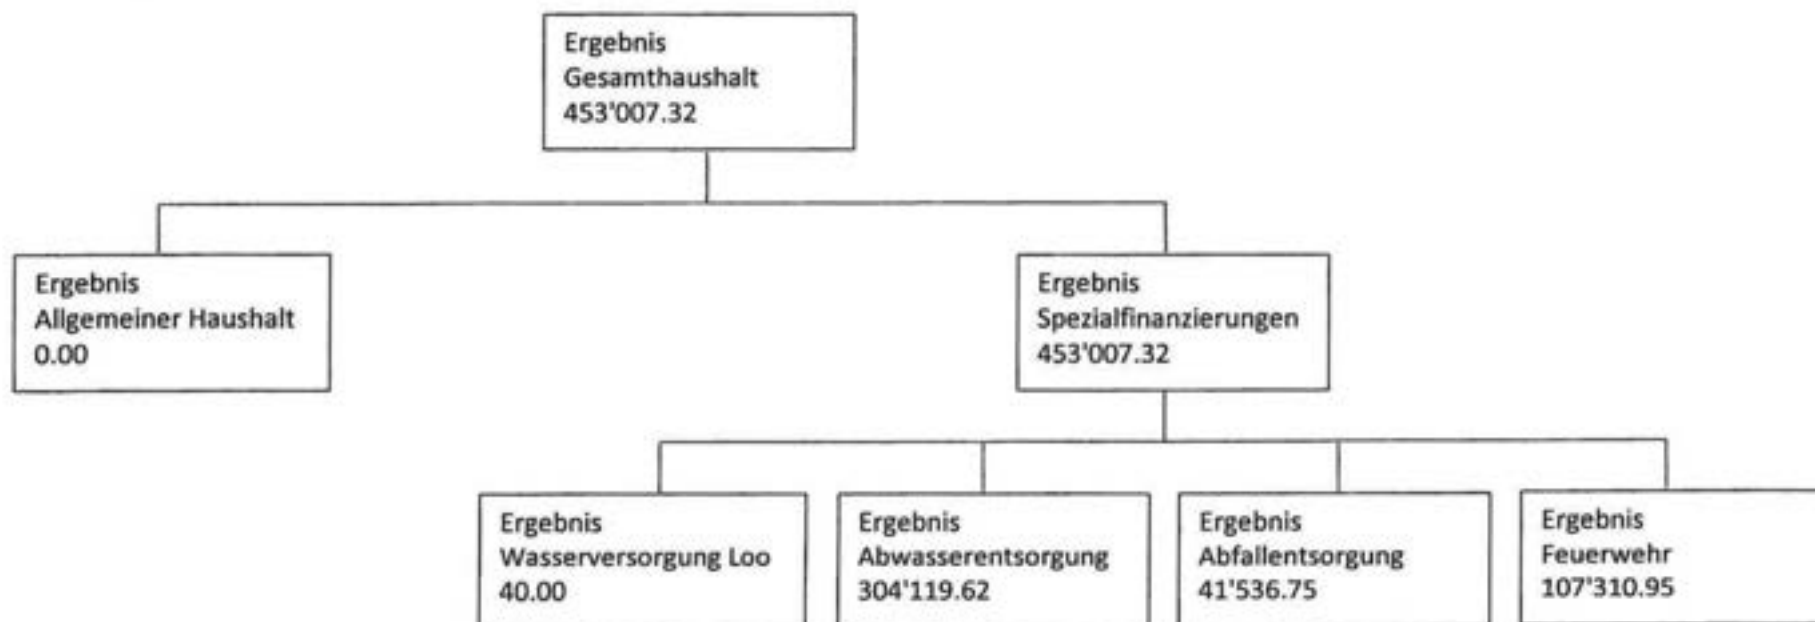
Ergebnis
Gesamthaushalt
453'007.32

Ergebnis
Allgemeiner Haushalt
0.00

Ergebnis
Spezialfinanzierungen
453'007.32

Ergebnis
Wasserversorgung Loo
40.00

Ergebnis
Abwasserentsorgung
304'119.62

Ergebnis
Abfallentsorgung
41'536.75

Ergebnis
Feuerwehr
107'310.95